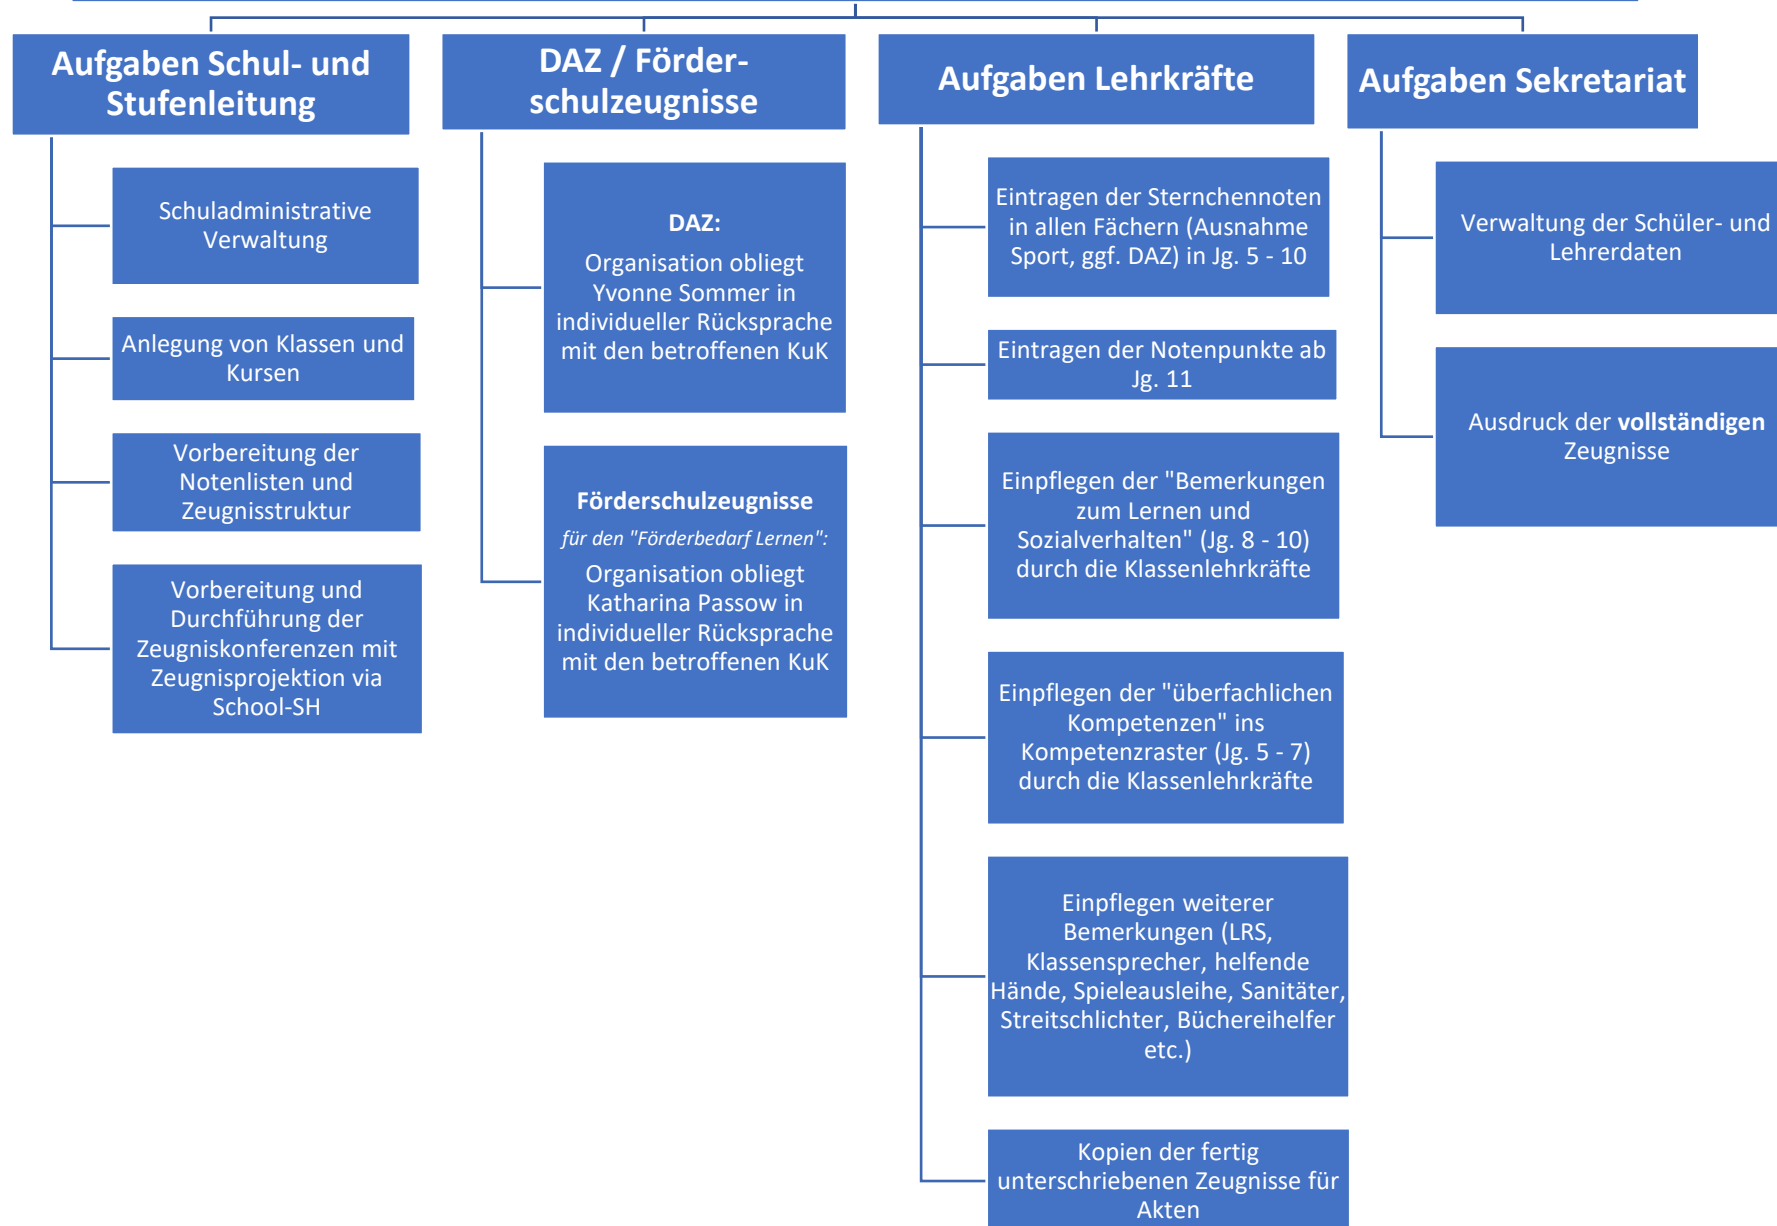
Aufgaben Schul- und Stufenleitung

Schuladministrative Verwaltung

Anlegung von Klassen und Kursen

Vorbereitung der Notenlisten und Zeugnisstruktur

Vorbereitung und Durchführung der Zeugniskonferenzen mit Zeugnisprojektion via School-SH

DAZ / Förderschulzeugnisse

DAZ:
Organisation obliegt Yvonne Sommer in individueller Rücksprache mit den betroffenen KuK

Förderschulzeugnisse
für den "Förderbedarf Lernen":
Organisation obliegt Katharina Passow in individueller Rücksprache mit den betroffenen KuK

Aufgaben Lehrkräfte

Eintragen der Sternchennoten in allen Fächern (Ausnahme Sport, ggf. DAZ) in Jg. 5 - 10

Eintragen der Notenpunkte ab Jg. 11

Einpflegen der "Bemerkungen zum Lernen und Sozialverhalten" (Jg. 8 - 10) durch die Klassenlehrkräfte

Einpflegen der "überfachlichen Kompetenzen" ins Kompetenzraster (Jg. 5 - 7) durch die Klassenlehrkräfte

Einpflegen weiterer Bemerkungen (LRS, Klassensprecher, helfende Hände, Spieleausleihe, Sanitäter, Streitschlichter, Büchereihelfer etc.)

Kopien der fertig unterschriebenen Zeugnisse für Akten

Aufgaben Sekretariat

Verwaltung der Schüler- und Lehrerdaten

Ausdruck der **vollständigen** Zeugnisse